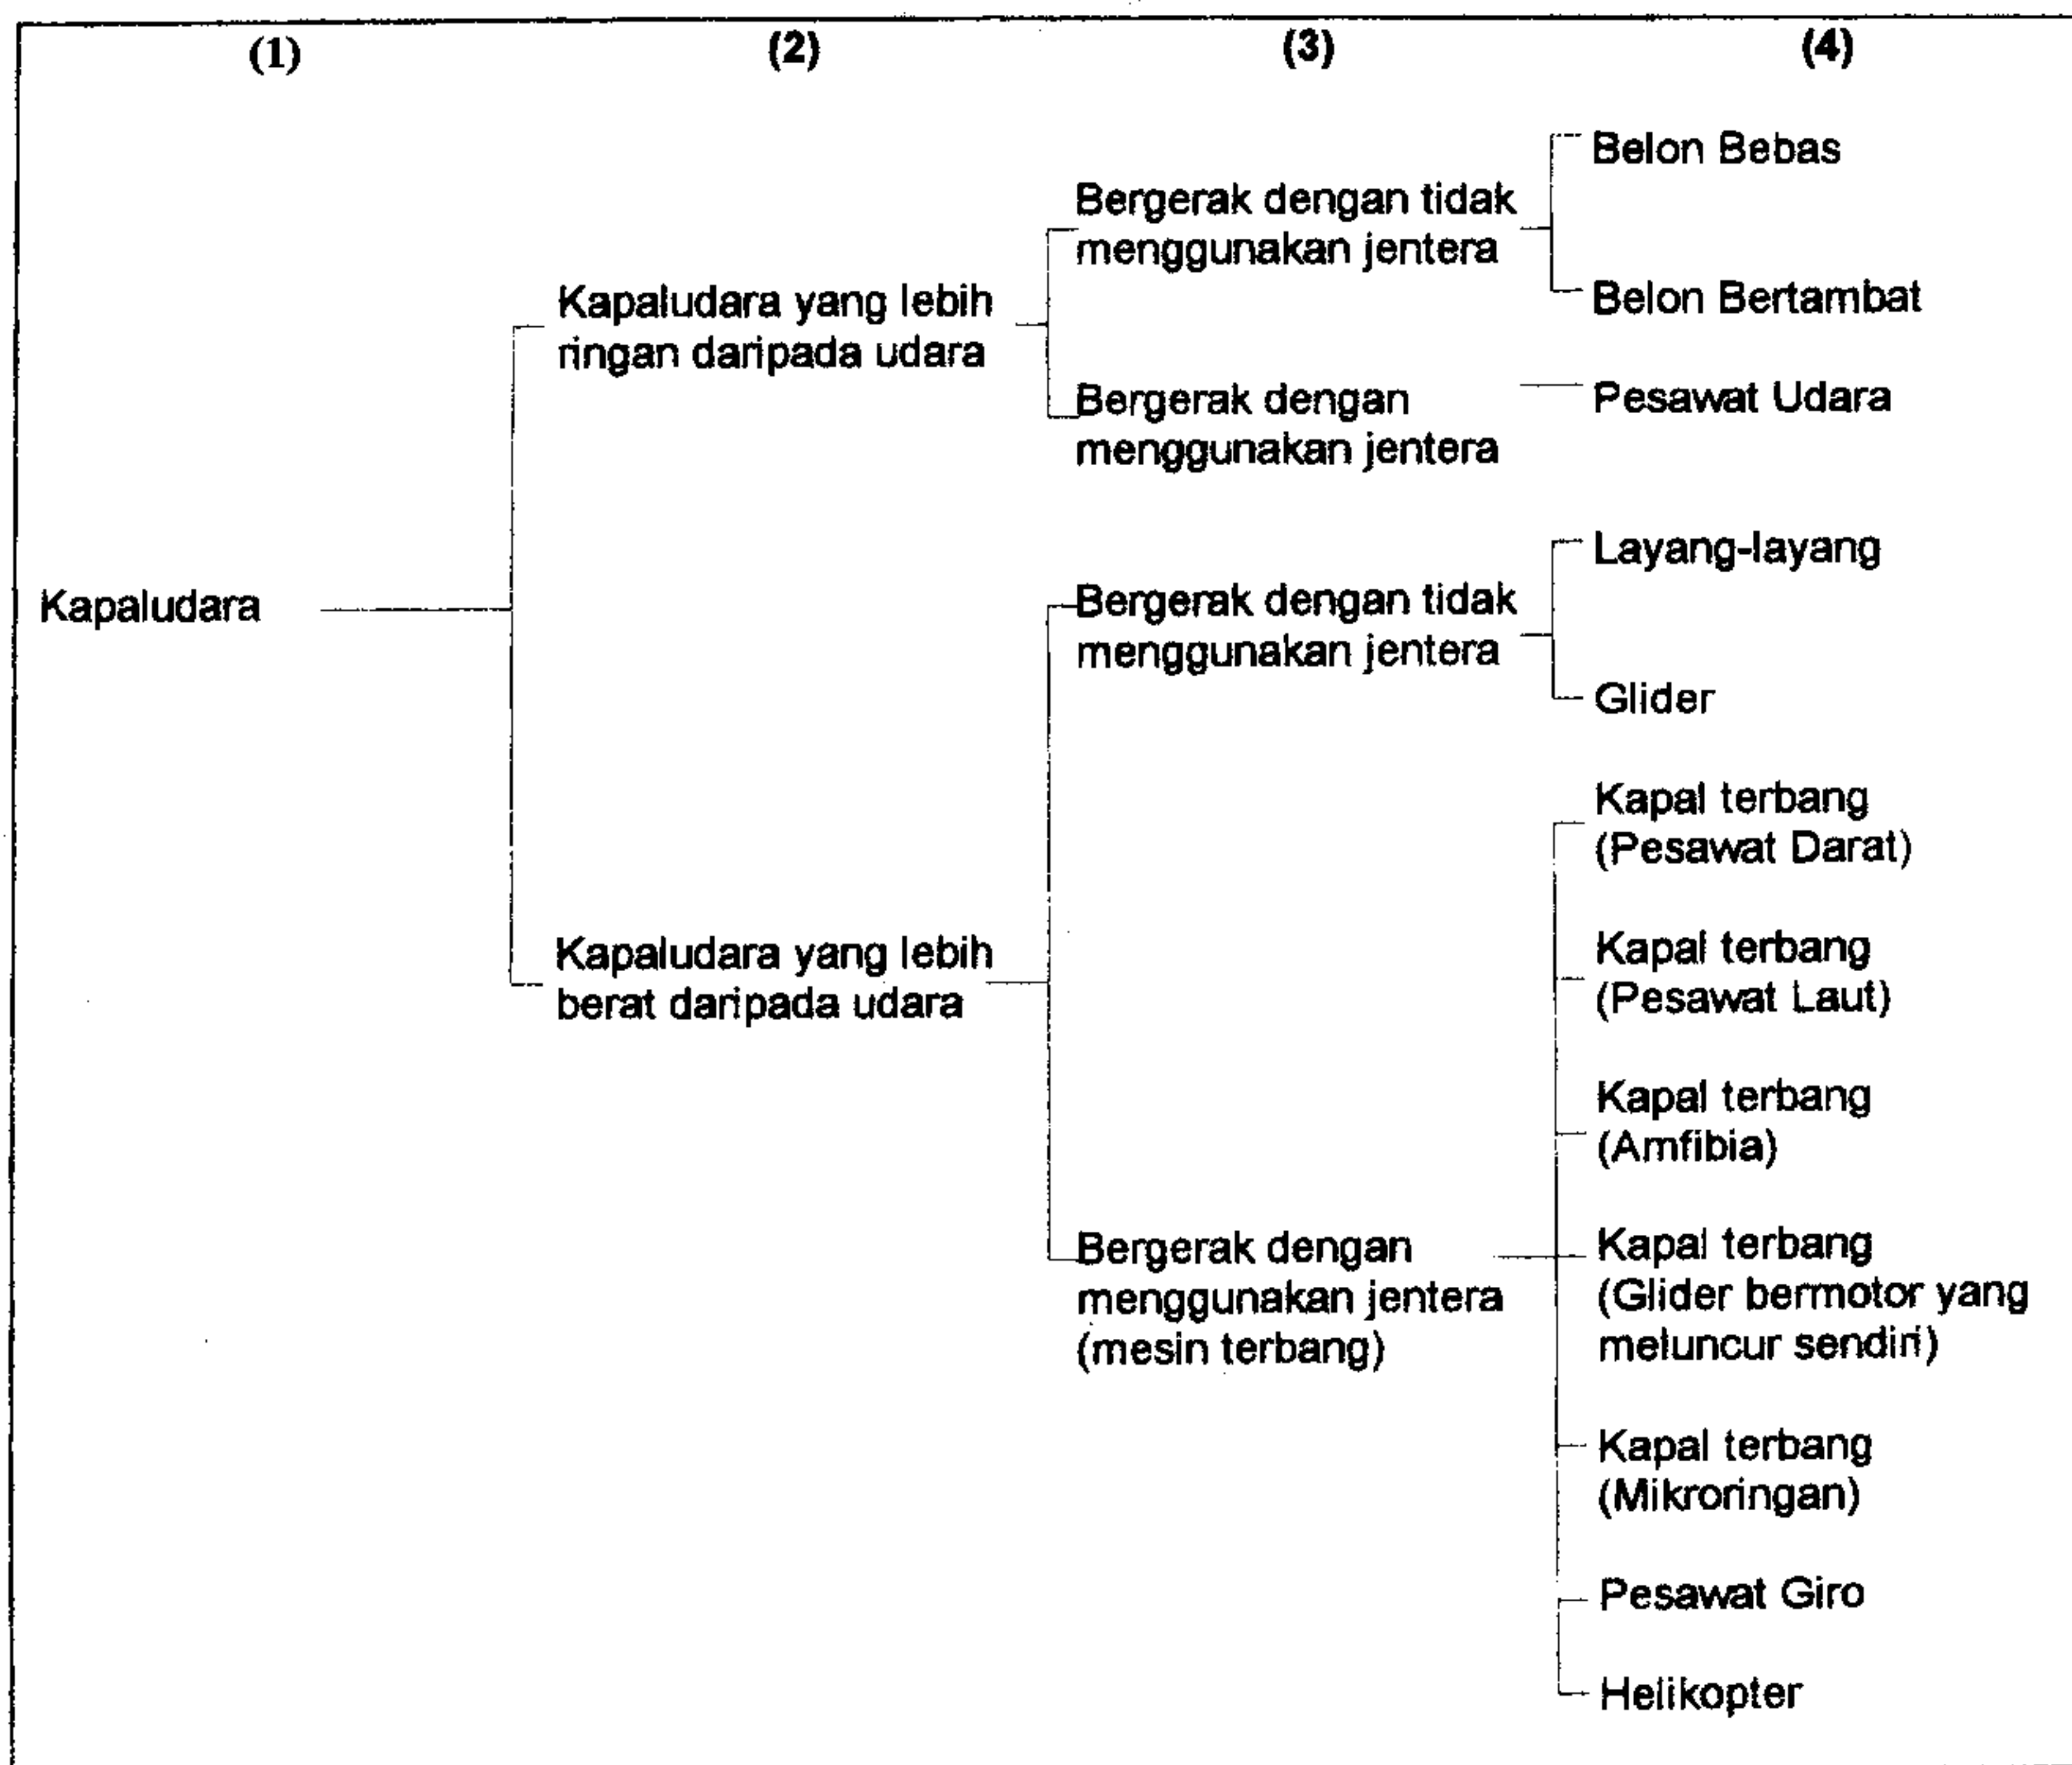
(1)

(2)

(3)

(4)

Kapaludara

Kapaludara yang lebih ringan daripada udara

Bergerak dengan tidak menggunakan jentera

Belon Bebas

Belon Bertambat

Bergerak dengan menggunakan jentera

Pesawat Udara

Kapaludara yang lebih berat daripada udara

Bergerak dengan tidak menggunakan jentera

Layang-layang

Glider

Bergerak dengan menggunakan jentera (mesin terbang)

Kapal terbang (Pesawat Darat)

Kapal terbang (Pesawat Laut)

Kapal terbang (Amfibia)

Kapal terbang (Glider bermotor yang meluncur sendiri)

Kapal terbang (Mikroringan)

Pesawat Giro

Helikopter